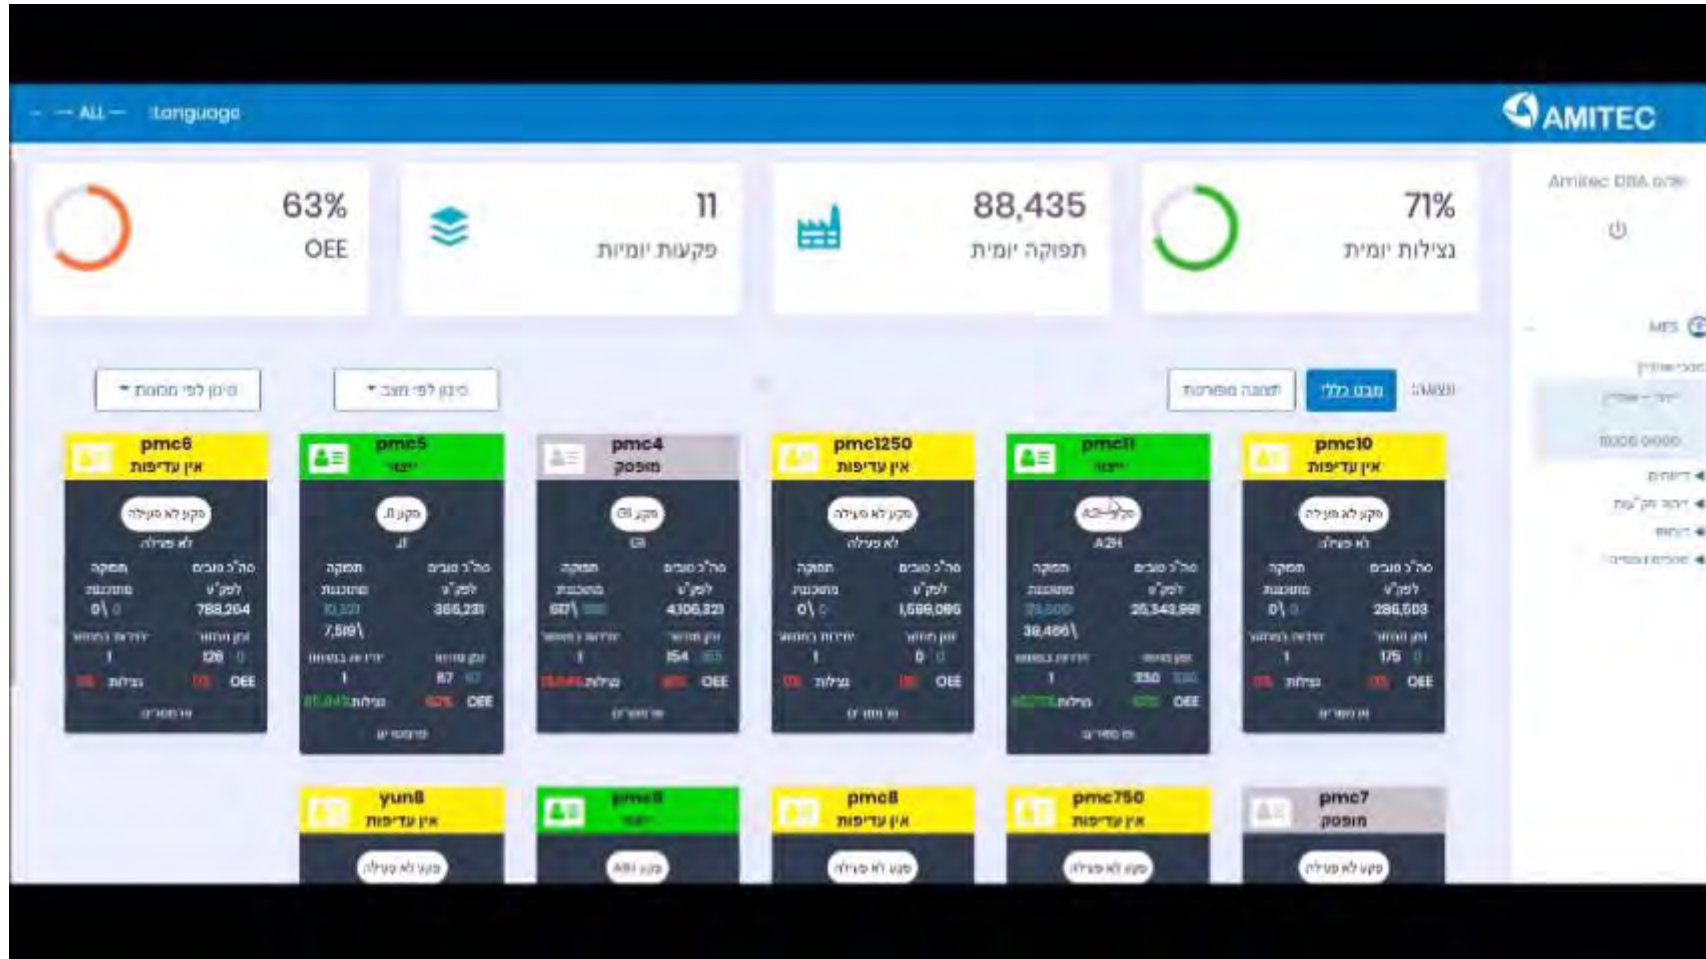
-- ALL -- Language

AMITEC

63%
OEE

11
פקעות יומיות

88,435
תפוקה יומית

71%
נצילות יומית

Amitec DBA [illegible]

MES

מיון לפי מכונה

מיון לפי מצב

תצוגה: מבט כללי | תמונה מפורטת

pmc6
אין עדיפות
פקע לא פעילה
לא פעילה
788,264
0
126
OEE
נצילות

pmc5
ייצור
פקע JL
JL
366,231
7,519
87
OEE
נצילות

pmc4
מופסק
פקע GI
GI
4,106,321
154
OEE
נצילות

pmc1250
אין עדיפות
פקע לא פעילה
לא פעילה
1,599,096
0
0
OEE
נצילות

pmc11
ייצור
פקע A2H
A2H
25,343,991
38,466
350
OEE
נצילות

pmc10
אין עדיפות
פקע לא פעילה
לא פעילה
286,503
0
175
OEE
נצילות

yun8
אין עדיפות
פקע לא פעילה

pmc9
ייצור
פקע A8II

pmc8
אין עדיפות
פקע לא פעילה

pmc750
אין עדיפות
פקע לא פעילה

pmc7
מופסק
פקע לא פעילה